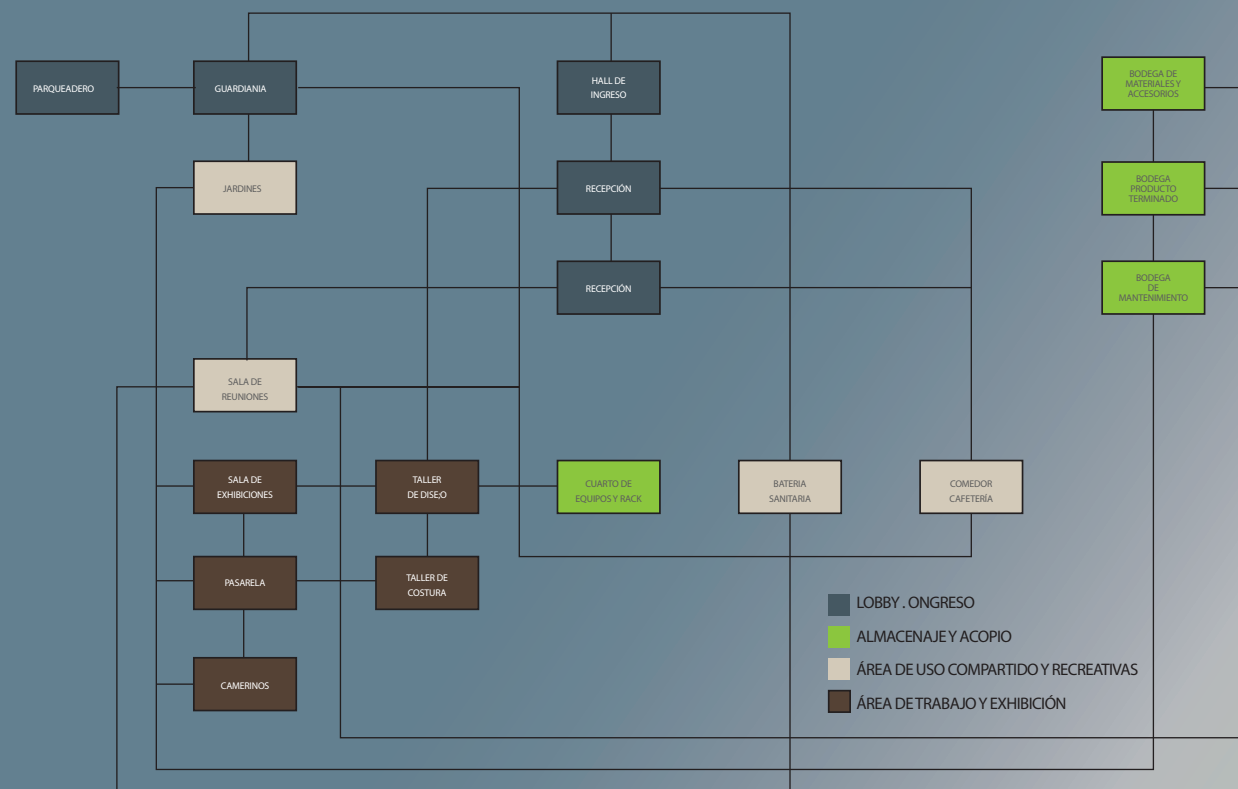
PARQUEADERO

GUARDIANIA

HALL DE INGRESO

BODEGA DE MATERIALES Y ACCESORIOS

JARDINES

RECEPCIÓN

BODEGA PRODUCTO TERMINADO

RECEPCIÓN

BODEGA DE MANTENIMIENTO

SALA DE REUNIONES

SALA DE EXHIBICIONES

TALLER DE DISE;O

CUARTO DE EQUIPOS Y RACK

BATERIA SANITARIA

COMEDOR CAFETERÍA

PASARELA

TALLER DE COSTURA

CAMERINOS

LOBBY . ONGRESO

ALMACENAJE Y ACOPIO

ÁREA DE USO COMPARTIDO Y RECREATIVAS

ÁREA DE TRABAJO Y EXHIBICIÓN